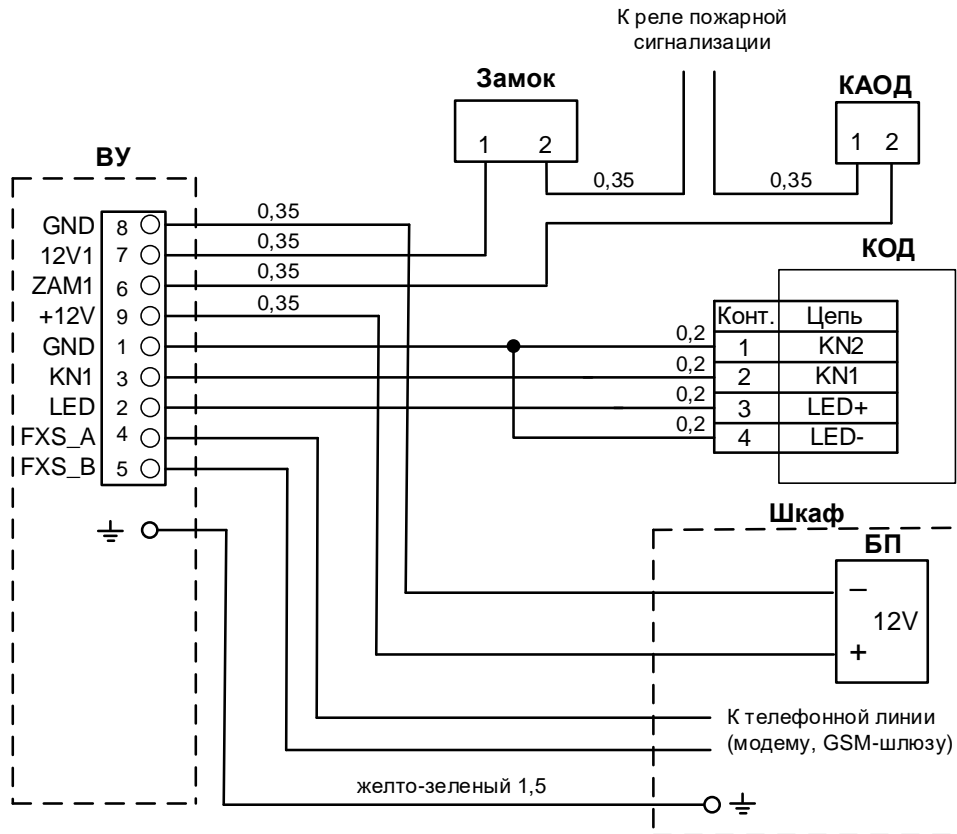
К реле пожарной сигнализации

Замок

1 2

КАОД

1 2

ВУ

0,35

0,35

GND 8
12V1 7
ZAM1 6
+12V 9
GND 1
KN1 3
LED 2
FXS_A 4
FXS_B 5

0,35
0,35
0,35
0,35

КОД

| Конт. | Цепь |
|---|---|
| 1 | KN2 |
| 2 | KN1 |
| 3 | LED+ |
| 4 | LED- |

0,2
0,2
0,2
0,2

Шкаф

БП

–
12V
+

К телефонной линии (модему, GSM-шлюзу)

желто-зеленый 1,5